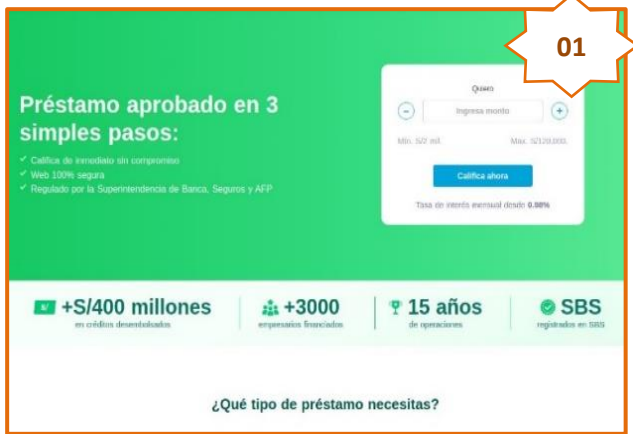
01

Préstamo aprobado en 3 simples pasos:

✓ Califica de inmediato sin compromiso
✓ Web 100% segura
✓ Regulado por la Superintendencia de Banca, Seguros y AFP

Quiero

Ingresa monto

Min. S/2 mil.

Max. S/120,000.

Califica ahora

Tasa de interés mensual desde 0.88%

S/ +S/400 millones
en créditos desembolsados

+3000
empresarios financiados

15 años
de operaciones

SBS
registrados en SBS

¿Qué tipo de préstamo necesitas?